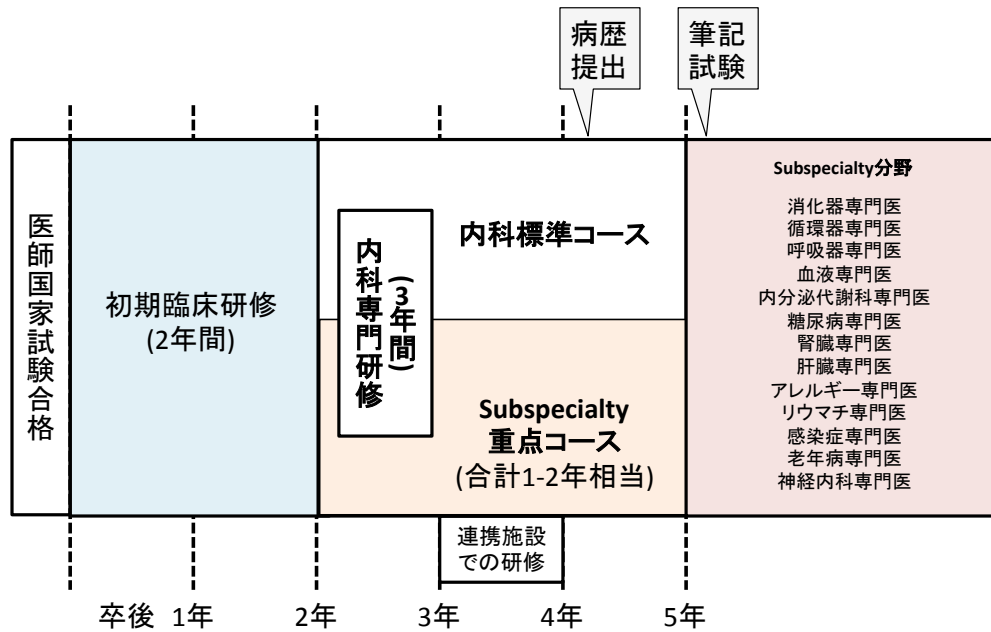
病歴提出

筆記試験

医師国家試験合格

初期臨床研修
(2年間)

内科専門研修
(3年間)

内科標準コース

Subspecialty
重点コース
(合計1-2年相当)

Subspecialty分野

消化器専門医
循環器専門医
呼吸器専門医
血液専門医
内分泌代謝科専門医
糖尿病専門医
腎臓専門医
肝臓専門医
アレルギー専門医
リウマチ専門医
感染症専門医
老年病専門医
神経内科専門医

連携施設での研修

卒後 1年　2年　3年　4年　5年